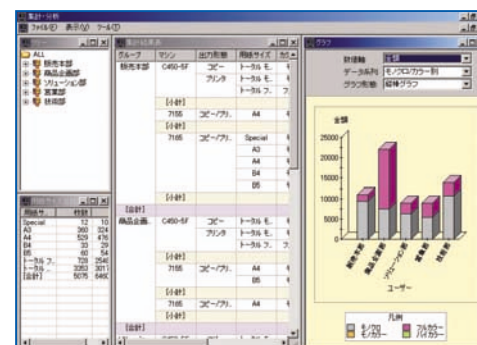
集計・分析
ファイル(F) 表示(V) ツール(T)

ALL
販売本部
商品企画部
ソリューション部
営業部
技術部

| 用紙サイズ | 枚数 | |
|---|---|---|
| Special | 12 | 10 |
| A3 | 360 | 324 |
| A4 | 529 | 476 |
| B4 | 33 | 29 |
| B5 | 60 | 54 |
| トータル... | 725 | 3546 |
| トータル... | 3353 | 301 |
| [合計] | 5076 | 4468 |

集計結果

| グループ | マシン | 出力形態 | 用紙サイズ | 枚数 |
|---|---|---|---|---|
| 販売本部 | C450-5F | コピー | トータル 6... | |
| | | プリンタ | トータル 6... | |
| | | | トータル 7... | |
| | [小計] | | | |
| | 7155 | コピー/プリ... | A4 | |
| | [小計] | | | |
| | 7165 | コピー/プリ... | Special | |
| | | | A3 | |
| | | | A4 | |
| | | | B4 | |
| | | | B5 | |
| | [小計] | | | |
| [合計] | | | | |
| 商品企画... | C450-5F | コピー | トータル 6... | |
| | | プリンタ | トータル 6... | |
| | [小計] | | | |
| | 7155 | コピー/プリ... | A4 | |
| | | | B5 | |
| | [小計] | | | |
| | 7165 | コピー/プリ... | A4 | |
| | [小計] | | | |
| [合計] | | | | |

グラフ
軸選択 全体
データ系列 モノクロ/カラー別
グラフ形態 縦棒グラフ

全体
25000
20000
15000
10000
5000
0
販売本部
商品企画部
ソリューション部
営業部
技術部
ユーザー

凡例
モノクロ
モノカラー
フルカラー
2色カラー